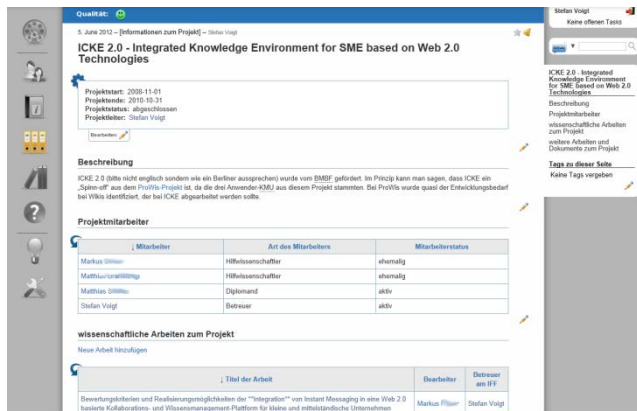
Qualität:

5. Juni 2012 – [Informationen zum Projekt] – Stefan Voigt

ICKE 2.0 - Integrated Knowledge Environment for SME based on Web 2.0 Technologies

Projektstart: 2008-11-01
Projektende: 2010-10-31
Projektstatus: abgeschlossen
Projektleiter: Stefan Voigt

Bearbeiten

Beschreibung

ICKE 2.0 (bitte nicht englisch sondern wie ein Berliner aussprechen) wurde vom BMBF gefördert. Im Prinzip kann man sagen, dass ICKE ein „Spinn-off" aus dem ProWis-Projekt ist, da die drei Anwender-KMU aus diesem Projekt stammten. Bei ProWis wurde quasi der Entwicklungsbedarf bei Wikis identifiziert, der bei ICKE abgearbeitet werden sollte.

Projektmitarbeiter

| ↓ Mitarbeiter | Art des Mitarbeiters | Mitarbeiterstatus |
|---|---|---|
| Markus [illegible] | Hilfswissenschaftler | ehemalig |
| Matthias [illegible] | Hilfswissenschaftler | ehemalig |
| Matthias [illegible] | Diplomand | aktiv |
| Stefan Voigt | Betreuer | aktiv |

wissenschaftliche Arbeiten zum Projekt

Neue Arbeit hinzufügen

| ↓ Titel der Arbeit | Bearbeiter | Betreuer am IFF |
|---|---|---|
| Bewertungskriterien und Realisierungsmöglichkeiten der ""Integration"" von Instant Messaging in eine Web 2.0 basierte Kollaborations- und Wissensmanagement-Plattform für kleine und mittelständische Unternehmen | Markus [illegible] | Stefan Voigt |

Stefan Voigt
Keine offenen Tasks

ICKE 2.0 - Integrated Knowledge Environment for SME based on Web 2.0 Technologies
Beschreibung
Projektmitarbeiter
wissenschaftliche Arbeiten zum Projekt
weitere Arbeiten und Dokumente zum Projekt

Tags zu dieser Seite
Keine Tags vergeben